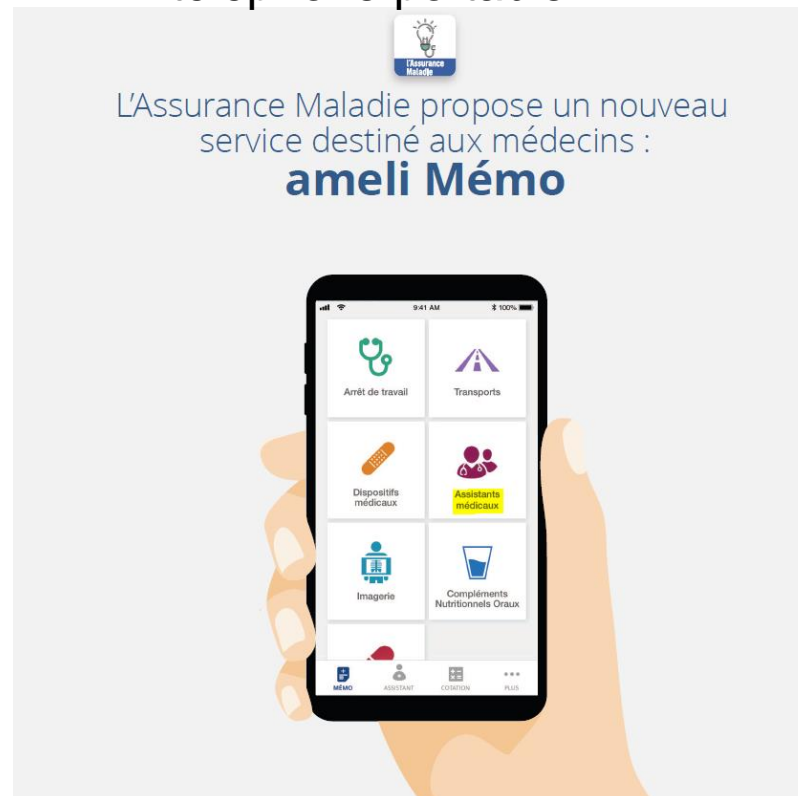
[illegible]

L'Assurance Maladie

L'Assurance Maladie propose un nouveau service destiné aux médecins :
ameli Mémo

9:41 AM
100%

Arrêt de travail

Transports

Dispositifs médicaux

Assistants médicaux

Imagerie

Compléments Nutritionnels Oraux

MÉMO
ASSISTANT
COTATION
PLUS